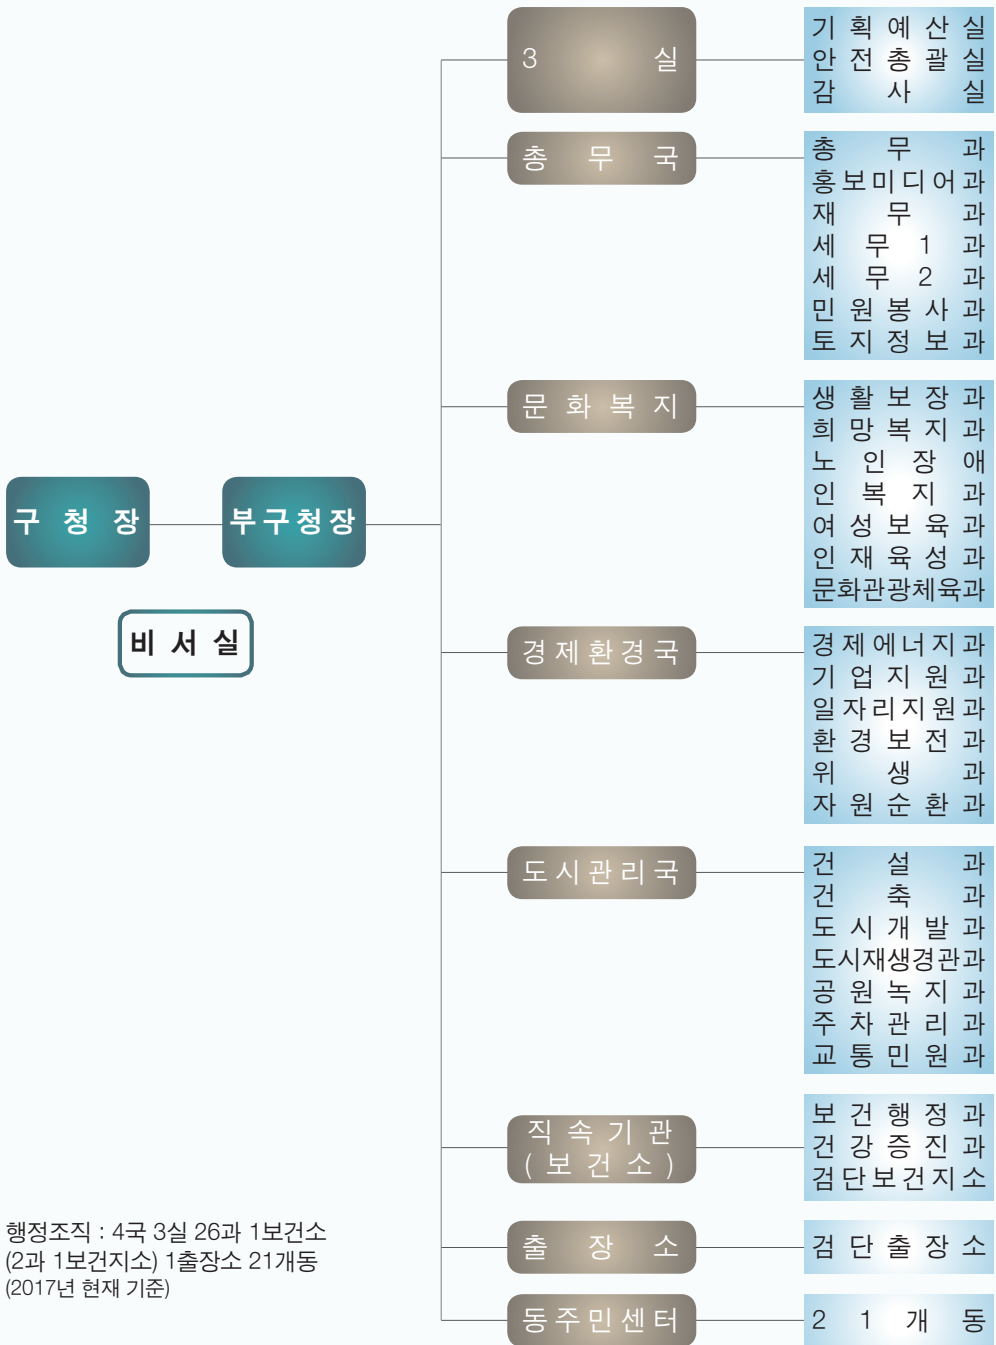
구 청 장

부구청장

비 서 실

3 실

기획예산실
안전총괄실
감 사 실

총 무 국

총 무 과
홍보미디어과
재 무 과
세 무 1 과
세 무 2 과
민원봉사과
토지정보과

문 화 복 지

생활보장과
희망복지과
노 인 장 애
인 복 지 과
여성보육과
인재육성과
문화관광체육과

경제환경국

경제에너지과
기업지원과
일자리지원과
환경보전과
위 생 과
자원순환과

도시관리국

건 설 과
건 축 과
도시개발과
도시재생경관과
공원녹지과
주차관리과
교통민원과

직 속 기 관
( 보 건 소 )

보건행정과
건강증진과
검단보건지소

출 장 소

검단출장소

동주민센터

2 1 개 동

행정조직 : 4국 3실 26과 1보건소
(2과 1보건지소) 1출장소 21개동
(2017년 현재 기준)